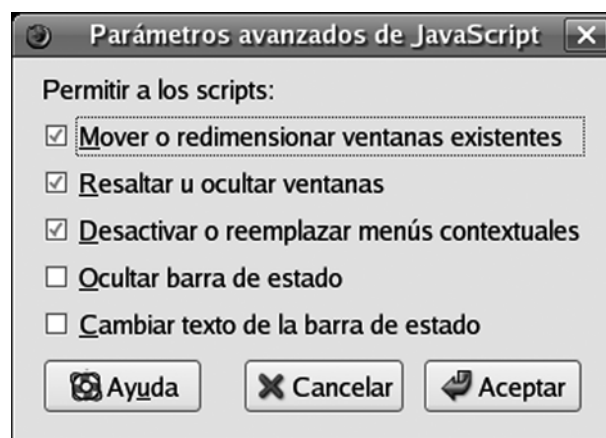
Parámetros avanzados de JavaScript

Permitir a los scripts:

☑ Mover o redimensionar ventanas existentes

☑ Resaltar u ocultar ventanas

☑ Desactivar o reemplazar menús contextuales

☐ Ocultar barra de estado

☐ Cambiar texto de la barra de estado

Ayuda Cancelar Aceptar